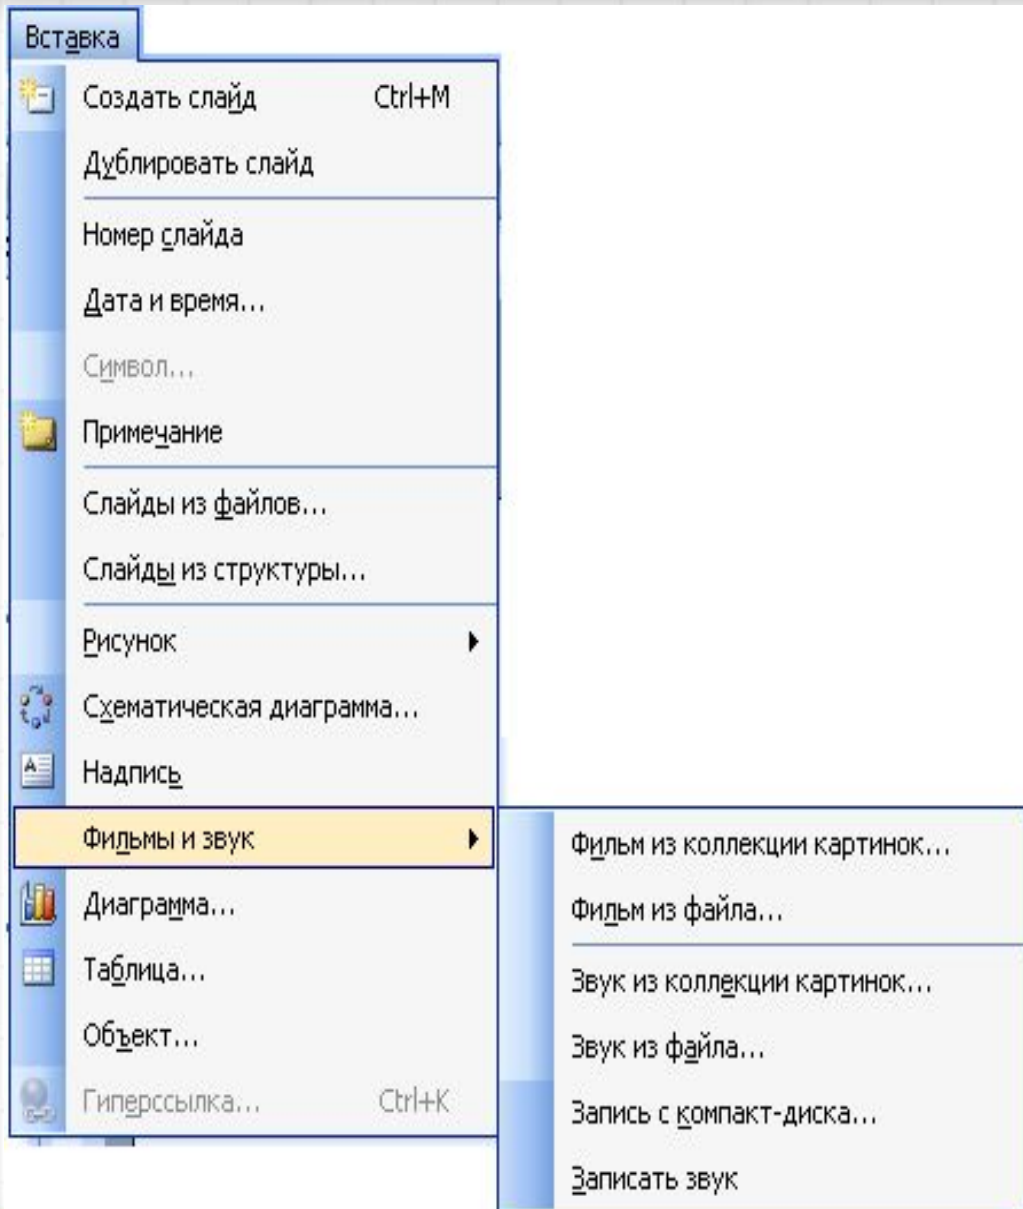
Вставка
Создать слайд Ctrl+M
Дублировать слайд
Номер слайда
Дата и время...
Символ...
Примечание
Слайды из файлов...
Слайды из структуры...
Рисунок
Схематическая диаграмма...
Надпись
Фильмы и звук
Диаграмма...
Таблица...
Объект...
Гиперссылка... Ctrl+K

Фильм из коллекции картинок...
Фильм из файла...
Звук из коллекции картинок...
Звук из файла...
Запись с компакт-диска...
Записать звук